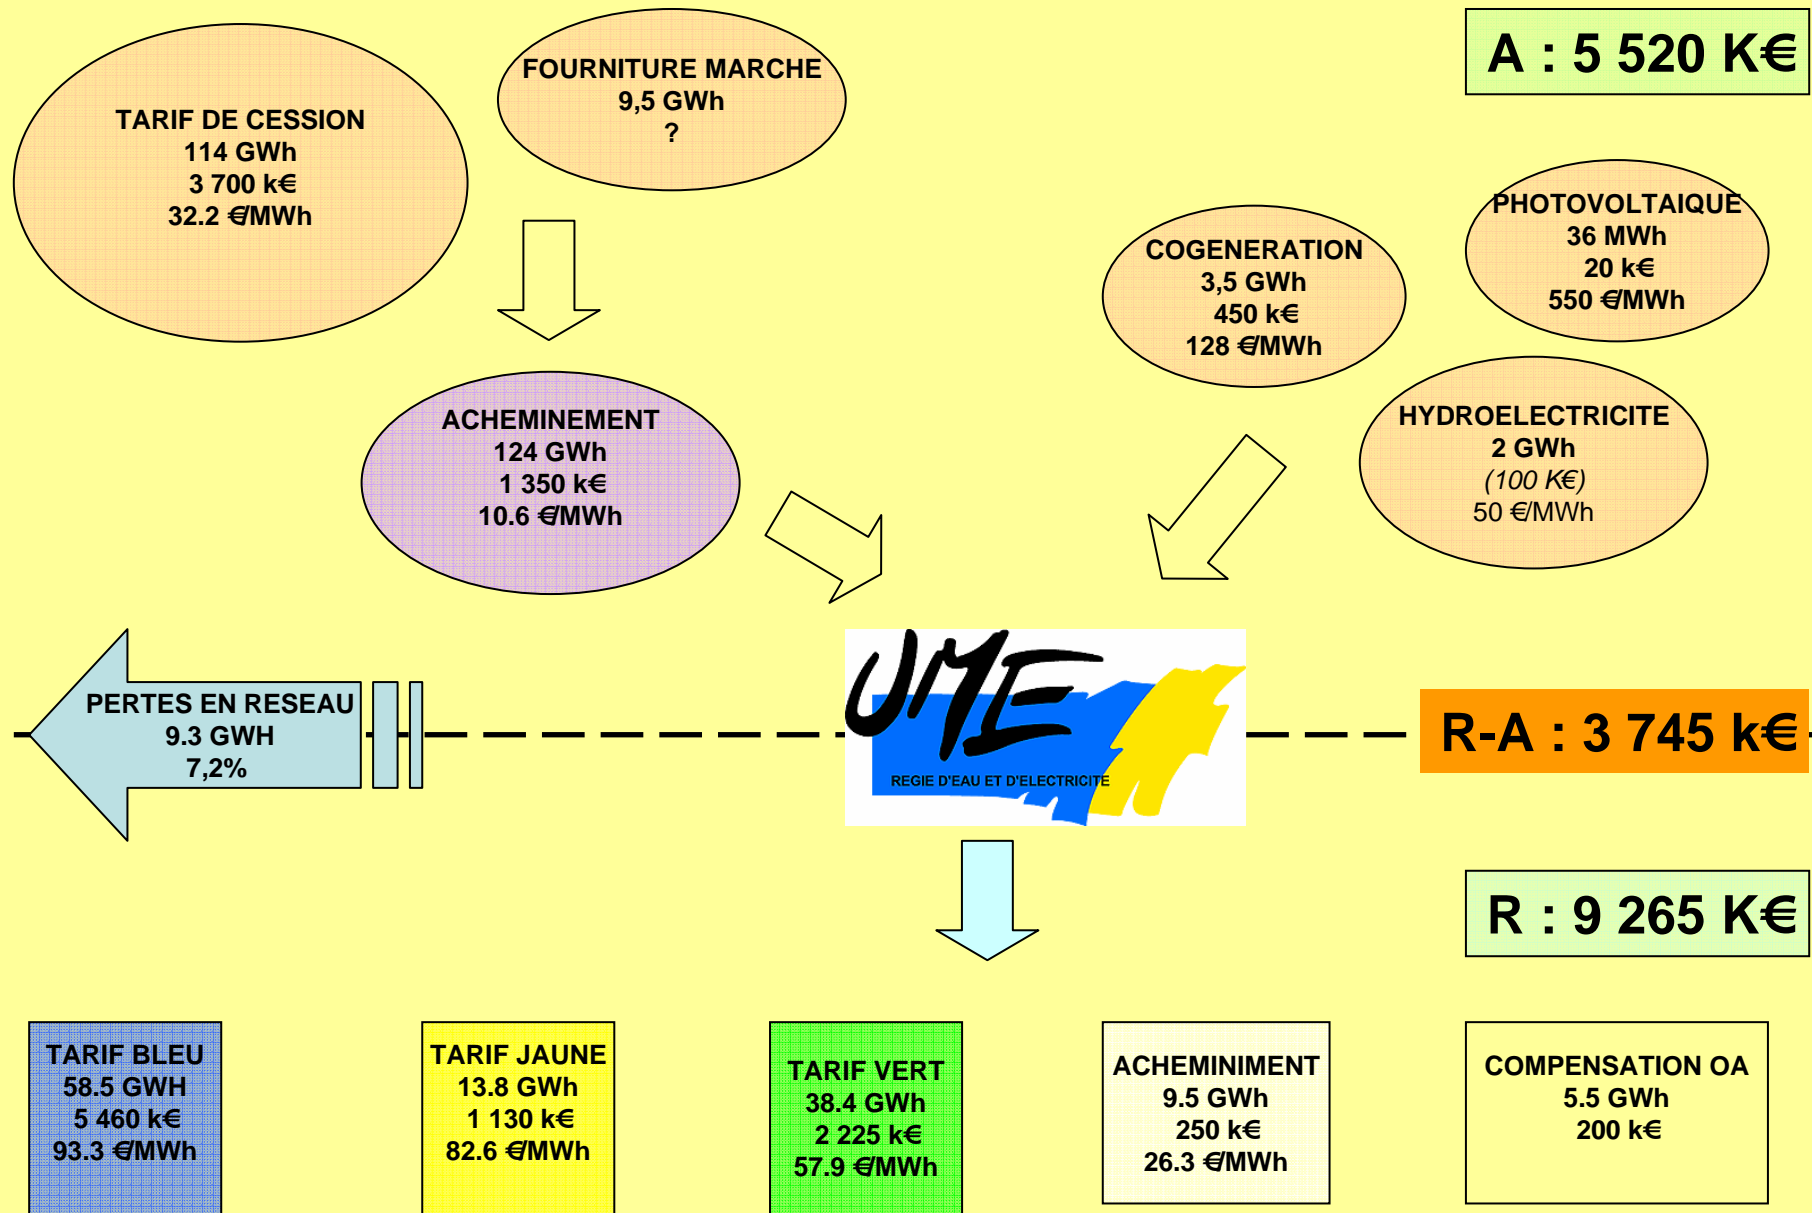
TARIF DE CESSION
114 GWh
3 700 k€
32.2 €/MWh

FOURNITURE MARCHE
9,5 GWh
?

A : 5 520 K€

PHOTOVOLTAIQUE
36 MWh
20 k€
550 €/MWh

COGENERATION
3,5 GWh
450 k€
128 €/MWh

ACHEMINEMENT
124 GWh
1 350 k€
10.6 €/MWh

HYDROELECTRICITE
2 GWh
(100 K€)
50 €/MWh

PERTES EN RESEAU
9.3 GWH
7,2%

UME
REGIE D'EAU ET D'ELECTRICITE

R-A : 3 745 k€

R : 9 265 K€

TARIF BLEU
58.5 GWH
5 460 k€
93.3 €/MWh

TARIF JAUNE
13.8 GWh
1 130 k€
82.6 €/MWh

TARIF VERT
38.4 GWh
2 225 k€
57.9 €/MWh

ACHEMINIMENT
9.5 GWh
250 k€
26.3 €/MWh

COMPENSATION OA
5.5 GWh
200 k€